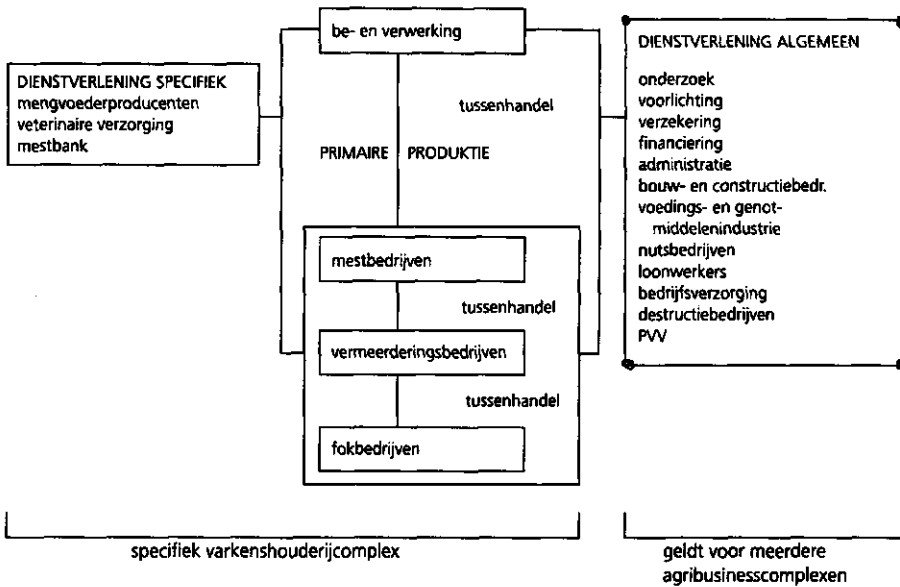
be- en verwerking

DIENSTVERLENING SPECIFIEK
mengvoederproducenten
veterinaire verzorging
mestbank

tussenhandel

PRIMAIRE PRODUKTIE

DIENSTVERLENING ALGEMEEN

onderzoek
voorlichting
verzekering
financiering
administratie
bouw- en constructiebedr.
voedings- en genotmiddelenindustrie
nutsbedrijven
loonwerkers
bedrijfsverzorging
destructiebedrijven
PVV

mestbedrijven

tussenhandel

vermeerderingsbedrijven

tussenhandel

fokbedrijven

specifiek varkenshouderijcomplex

geldt voor meerdere agribusinesscomplexen